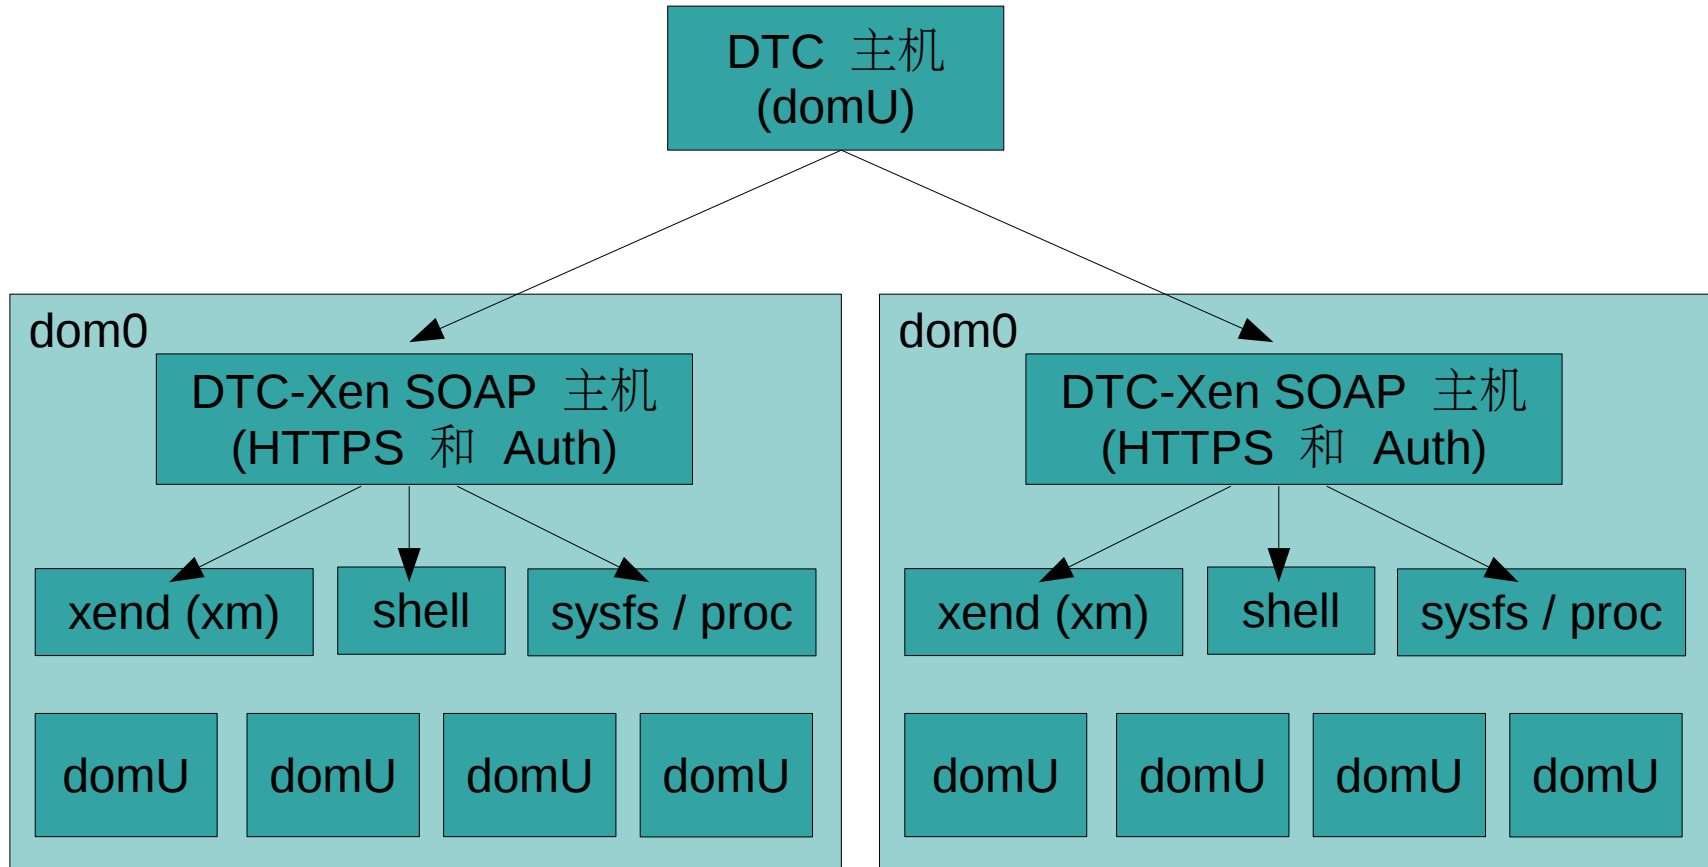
DTC 主机
(domU)

dom0

DTC-Xen SOAP 主机
(HTTPS 和 Auth)

xend (xm)

shell

sysfs / proc

domU

domU

domU

domU

dom0

DTC-Xen SOAP 主机
(HTTPS 和 Auth)

xend (xm)

shell

sysfs / proc

domU

domU

domU

domU